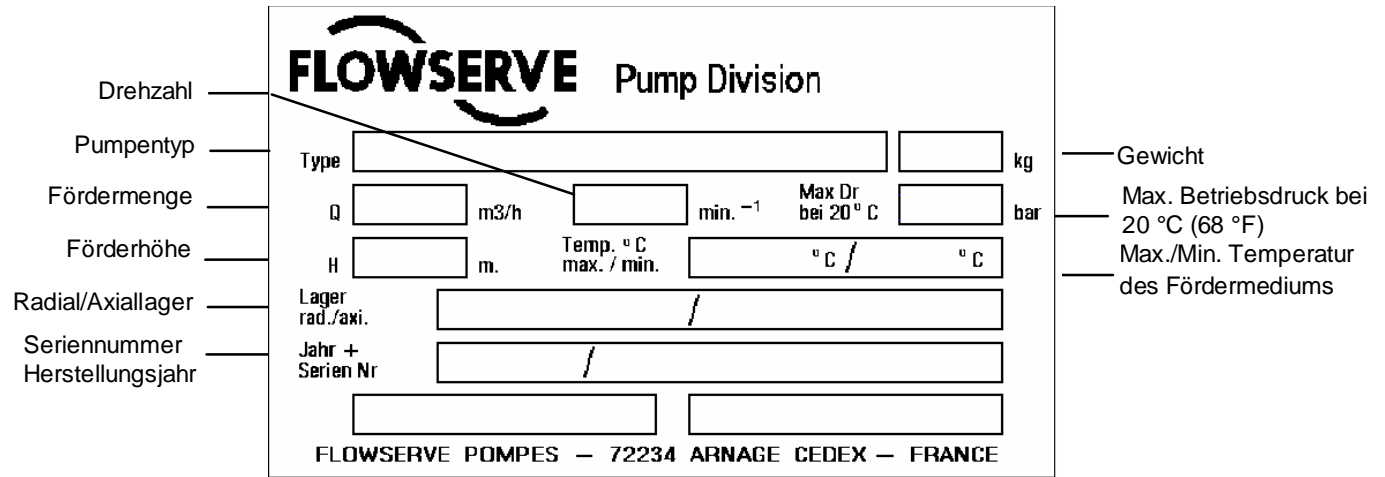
FLOWSERVE Pump Division

Drehzahl

Pumpentyp

Type

kg

Gewicht

Fördermenge

Q

m3/h

min. $^{-1}$

Max Dr
bei 20° C

bar

Max. Betriebsdruck bei 20 °C (68 °F)

Förderhöhe

H

m.

Temp. °C
max. / min.

°C / °C

Max./Min. Temperatur des Fördermediums

Radial/Axiallager

Lager
rad./axi.

/

Seriennummer
Herstellungsjahr

Jahr +
Serien Nr

/

FLOWSERVE POMPES — 72234 ARNAGE CEDEX — FRANCE